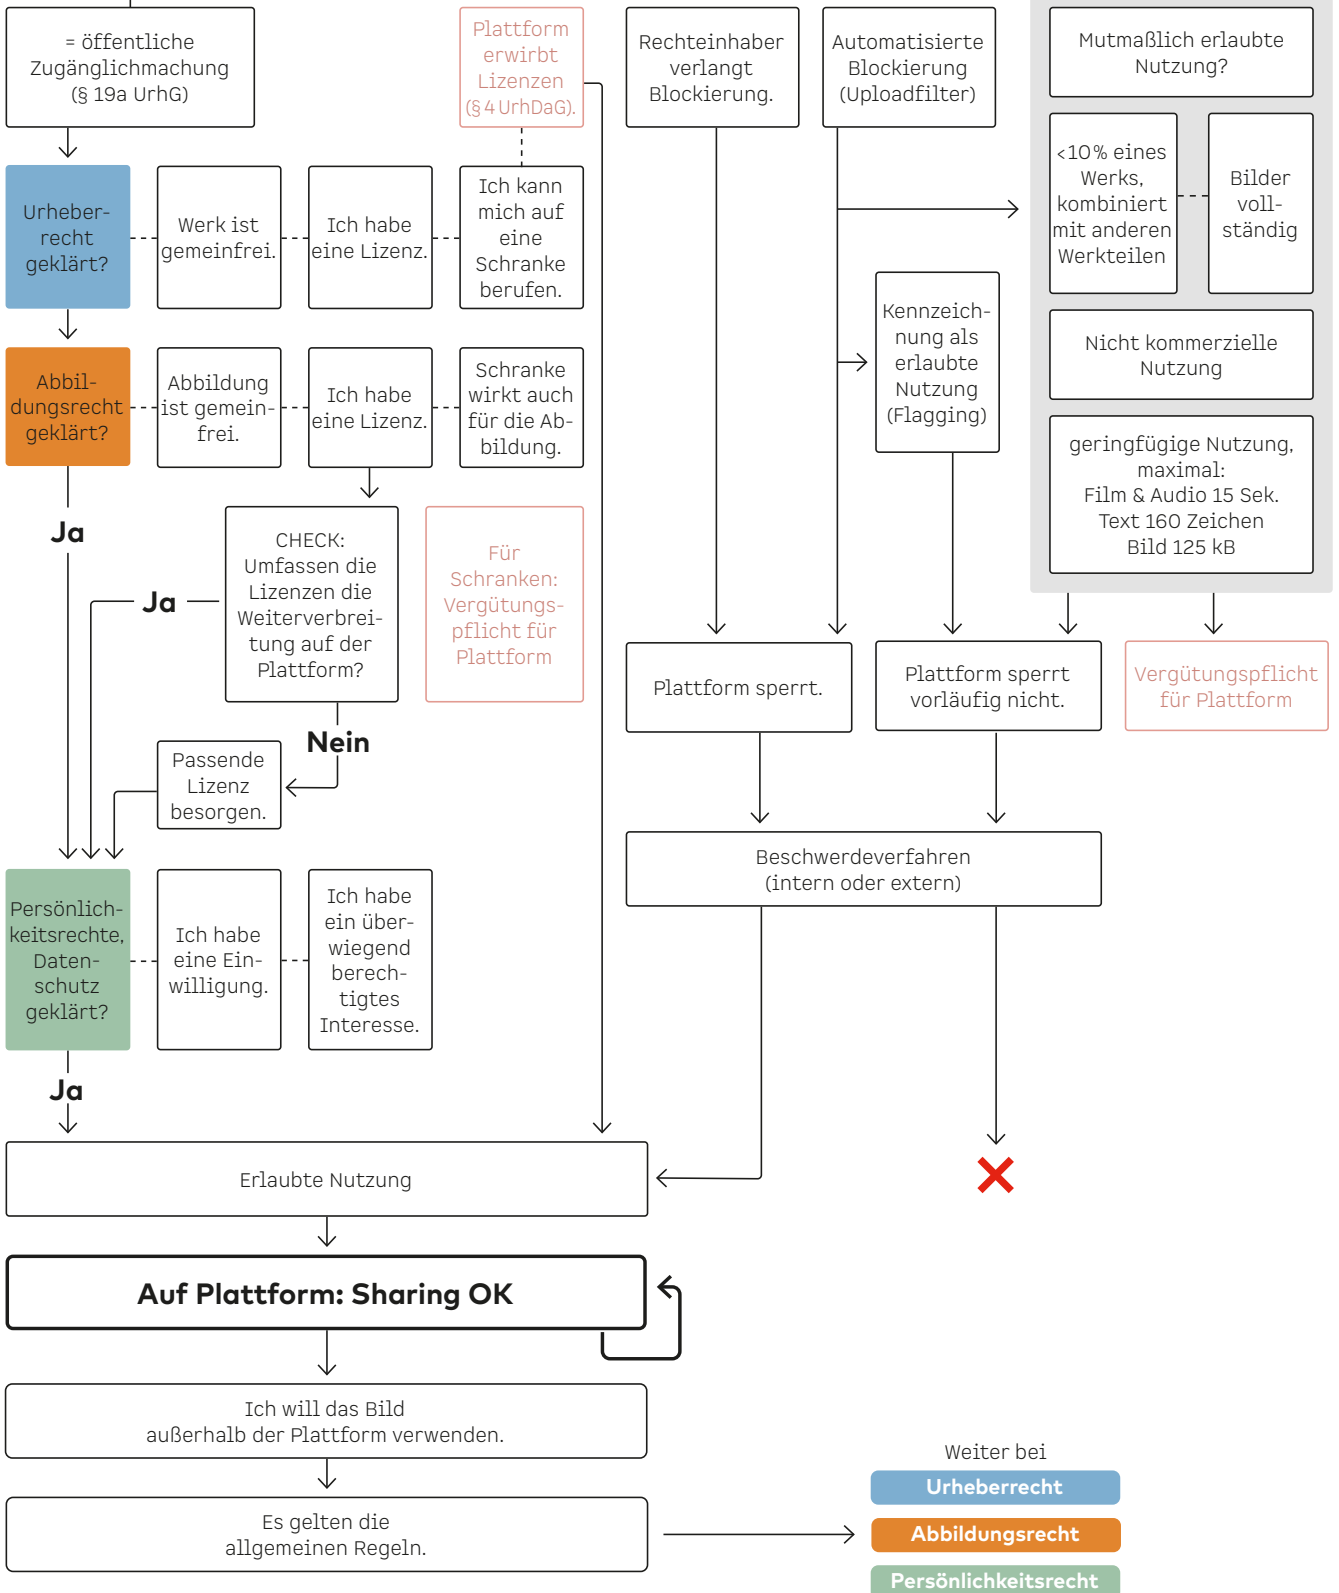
= öffentliche Zugänglichmachung (§ 19a UrhG)

Plattform erwirbt Lizenzen (§ 4 UrhDaG).

Rechteinhaber verlangt Blockierung.

Automatisierte Blockierung (Uploadfilter)

Mutmaßlich erlaubte Nutzung?

Urheberrecht geklärt?

Werk ist gemeinfrei.

Ich habe eine Lizenz.

Ich kann mich auf eine Schranke berufen.

<10% eines Werks, kombiniert mit anderen Werkteilen

Bilder vollständig

Kennzeichnung als erlaubte Nutzung (Flagging)

Nicht kommerzielle Nutzung

Abbildungsrecht geklärt?

Abbildung ist gemeinfrei.

Ich habe eine Lizenz.

Schranke wirkt auch für die Abbildung.

geringfügige Nutzung, maximal: Film & Audio 15 Sek. Text 160 Zeichen Bild 125 kB

Ja

Ja

CHECK: Umfassen die Lizenzen die Weiterverbreitung auf der Plattform?

Für Schranken: Vergütungspflicht für Plattform

Plattform sperrt.

Plattform sperrt vorläufig nicht.

Vergütungspflicht für Plattform

Nein

Passende Lizenz besorgen.

Beschwerdeverfahren (intern oder extern)

Persönlichkeitsrechte, Datenschutz geklärt?

Ich habe eine Einwilligung.

Ich habe ein überwiegend berechtigtes Interesse.

Ja

Erlaubte Nutzung

Auf Plattform: Sharing OK

Ich will das Bild außerhalb der Plattform verwenden.

Es gelten die allgemeinen Regeln.

Weiter bei

Urheberrecht

Abbildungsrecht

Persönlichkeitsrecht